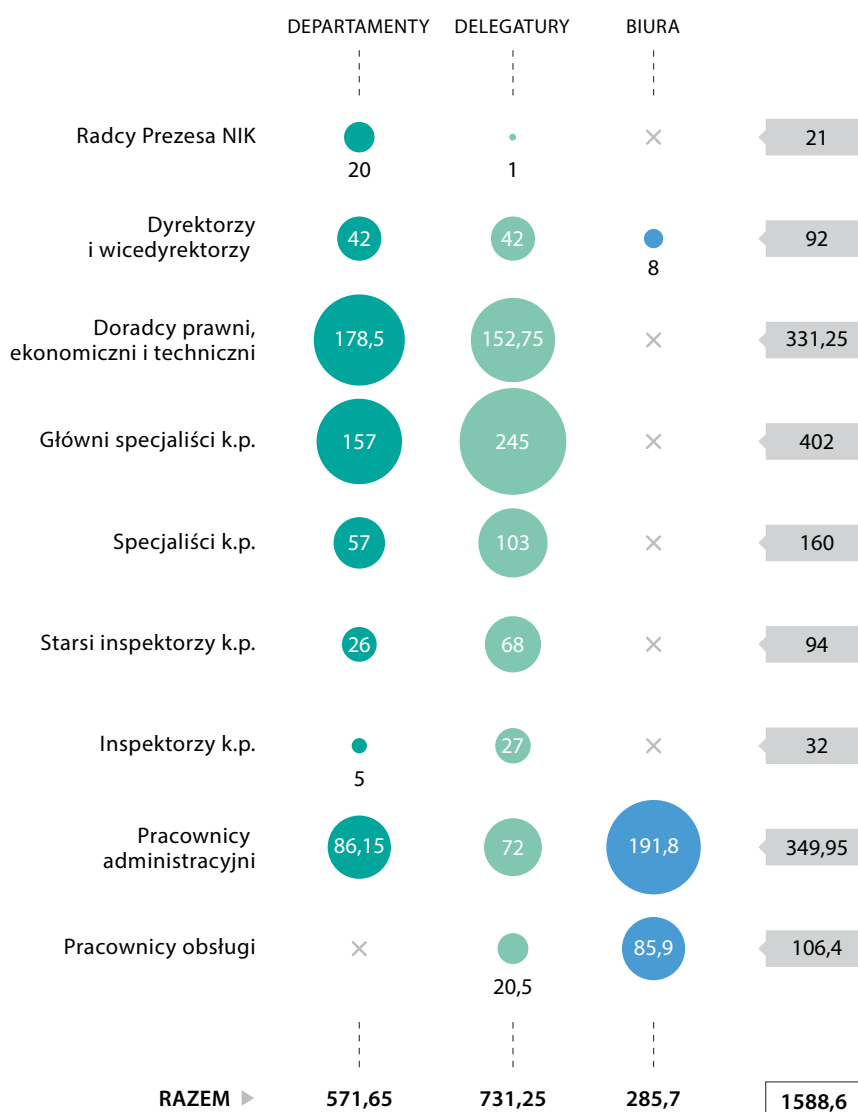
| | DEPARTAMENTY | DELEGATURY | BIURA | |
|---|---|---|---|---|
| Radcy Prezesa NIK | 20 | 1 | × | 21 |
| Dyrektorzy i wicedyrektorzy | 42 | 42 | 8 | 92 |
| Doradcy prawni, ekonomiczni i techniczni | 178,5 | 152,75 | × | 331,25 |
| Główni specjaliści k.p. | 157 | 245 | × | 402 |
| Specjaliści k.p. | 57 | 103 | × | 160 |
| Starsi inspektorzy k.p. | 26 | 68 | × | 94 |
| Inspektorzy k.p. | 5 | 27 | × | 32 |
| Pracownicy administracyjni | 86,15 | 72 | 191,8 | 349,95 |
| Pracownicy obsługi | × | 20,5 | 85,9 | 106,4 |
| RAZEM | 571,65 | 731,25 | 285,7 | 1588,6 |